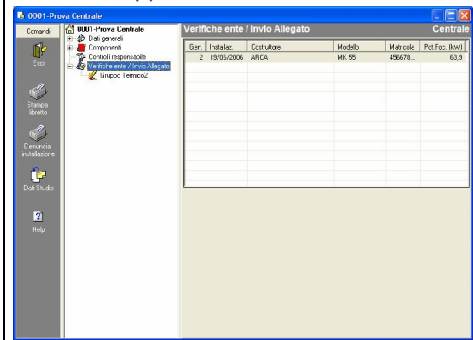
0001-Prova Centrale

Comandi

Esci

Stampa libretto

Denuncia installazione

Dati Studio

Help

0001-Prova Centrale
Dati generali
Componenti
Controlli responsabile
Verifiche ente / Invio Allegato
Gruppo Termico2

Verifiche ente / Invio Allegato

Centrale

| Gen. | Installaz. | Costruttore | Modello | Matricola | Pot.Foc. (kW) |
|---|---|---|---|---|---|
| 2 | 19/05/2006 | ARCA | MK 55 | 456678... | 63,9 |